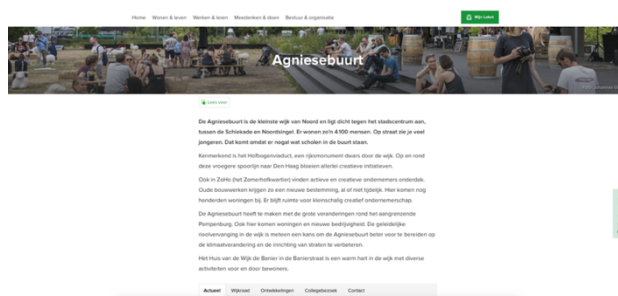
Home Wonen & leven Werken & leren Meedenken & doen Bestuur & organisatie

Mijn Loket

Agniesebuurt

Lees voor

De Agniesebuurt is de kleinste wijk van Noord en ligt dicht tegen het stadscentrum aan, tussen de Schiekade en Noordsingel. Er wonen zo'n 4.100 mensen. Op straat zie je veel jongeren. Dat komt omdat er nogal wat scholen in de buurt staan.

Kenmerkend is het Hofbogenviaduct, een rijksmonument dwars door de wijk. Op en rond deze vroegere spoorlijn naar Den Haag bloeien allerlei creatieve initiatieven.

Ook in ZoHo (het Zomerhofkwartier) vinden actieve en creatieve ondernemers onderdak. Oude bouwwerken krijgen zo een nieuwe bestemming, al of niet tijdelijk. Hier komen nog honderden woningen bij. Er blijft ruimte voor kleinschalig creatief ondernemerschap.

De Agniesebuurt heeft te maken met de grote veranderingen rond het aangrenzende Rompenburg. Hier komen woningen en nieuwe bedrijvigheid. De geleidelijke rioolvervanging in de wijk is meteen een kans om de Agniesebuurt beter voor te bereiden op de klimaatverandering en de inrichting van straten te verbeteren.

Het Huis van de Wijk de Banier in de Banierstraat is een warm hart in de wijk met diverse activiteiten voor en door bewoners.

Actueel Wijkraad Ontwikkelingen Collegebezoek Contact